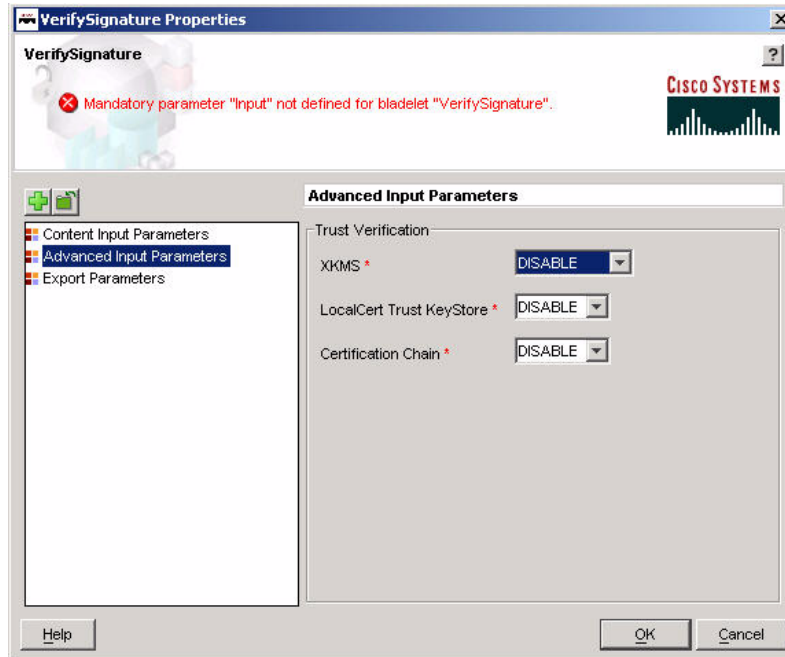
VerifySignature Properties

VerifySignature

Mandatory parameter "Input" not defined for bladelet "VerifySignature".

CISCO SYSTEMS

Content Input Parameters
Advanced Input Parameters
Export Parameters

Advanced Input Parameters

Trust Verification

XKMS * DISABLE

LocalCert Trust KeyStore * DISABLE

Certification Chain * DISABLE

Help

OK

Cancel